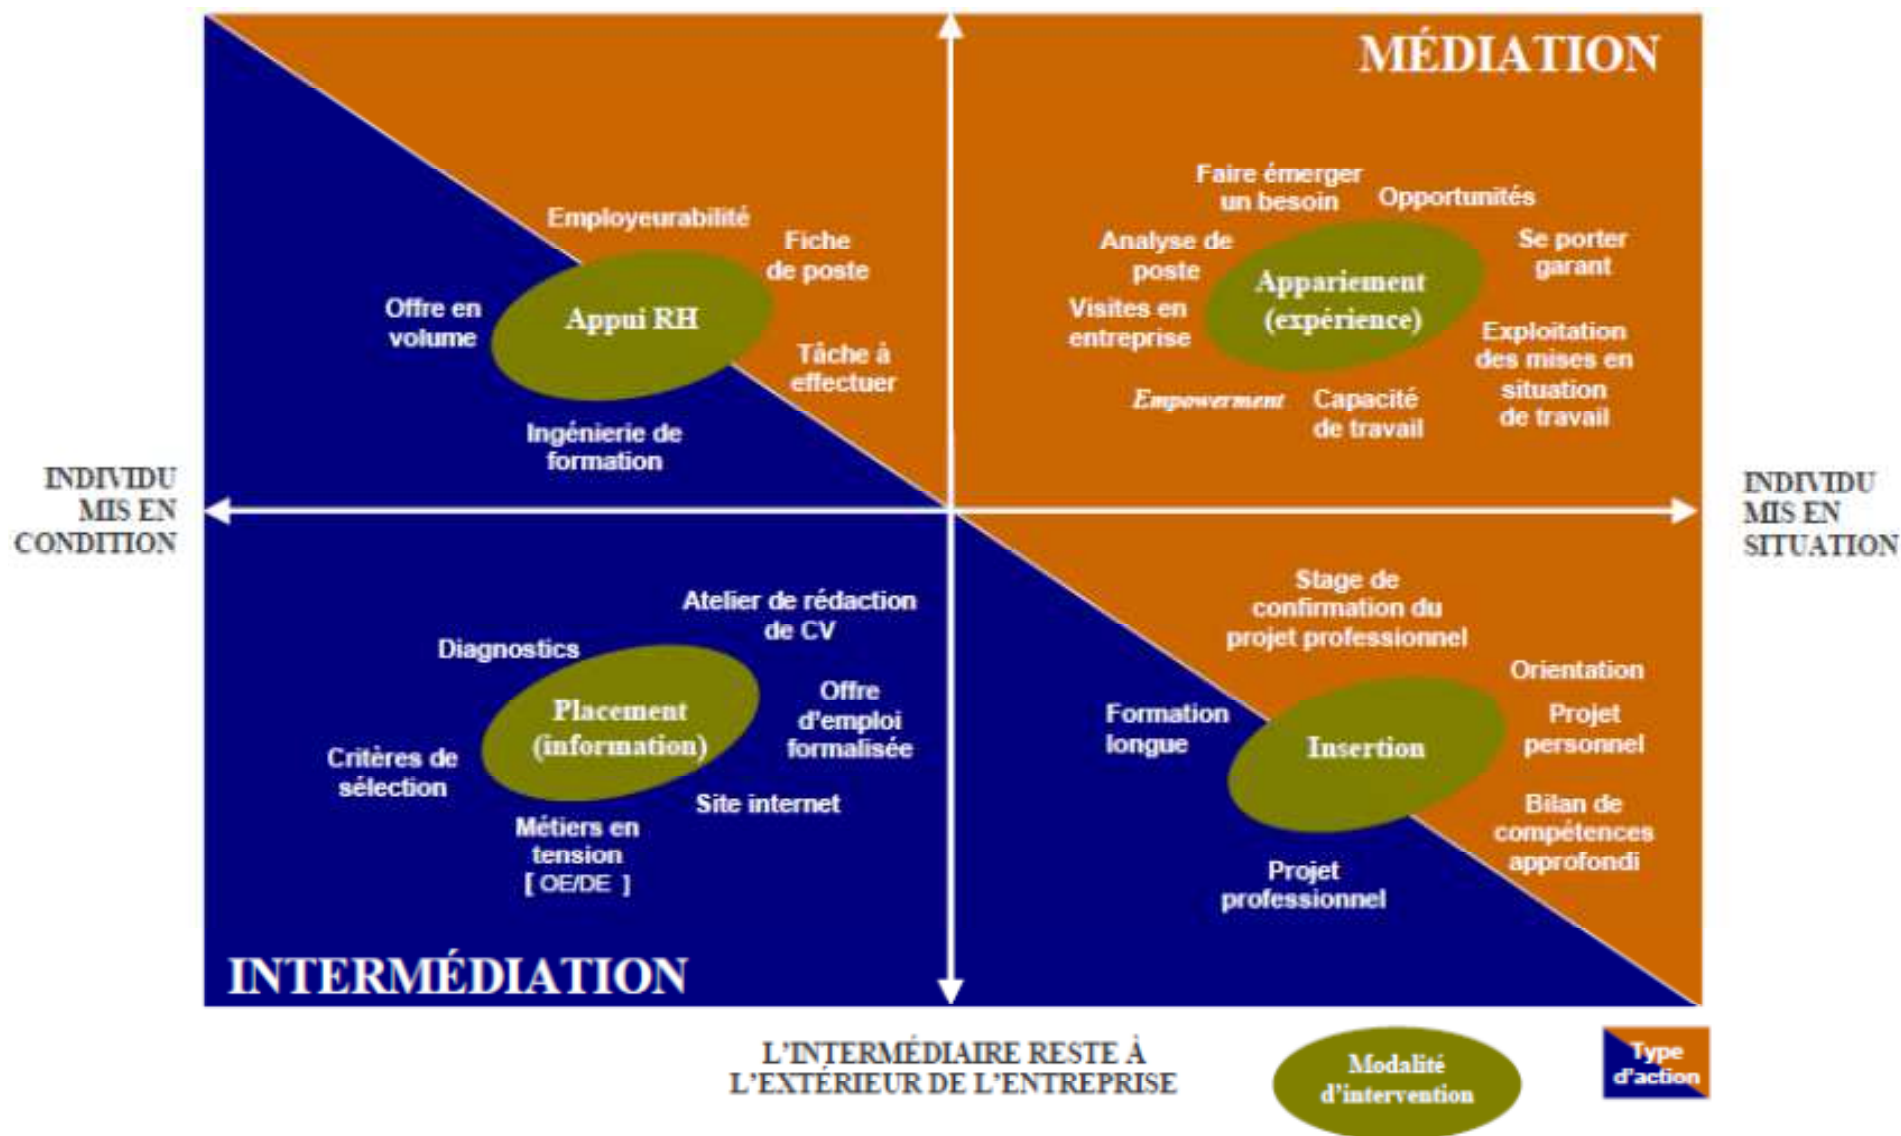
MÉDIATION

Employeurabilité

Fiche de poste

Offre en volume

Appui RH

Tâche à effectuer

Ingénierie de formation

Faire émerger un besoin

Opportunités

Analyse de poste

Se porter garant

Visites en entreprise

Appariement (expérience)

Exploitation des mises en situation de travail

Empowerment

Capacité de travail

INDIVIDU MIS EN CONDITION

INDIVIDU MIS EN SITUATION

Atelier de rédaction de CV

Diagnostics

Offre d'emploi formalisée

Placement (information)

Critères de sélection

Site internet

Métiers en tension [ OE/DE ]

Stage de confirmation du projet professionnel

Orientation

Formation longue

Projet personnel

Insertion

Bilan de compétences approfondi

Projet professionnel

INTERMÉDIATION

L'INTERMÉDIAIRE RESTE À L'EXTÉRIEUR DE L'ENTREPRISE

Modalité d'intervention

Type d'action